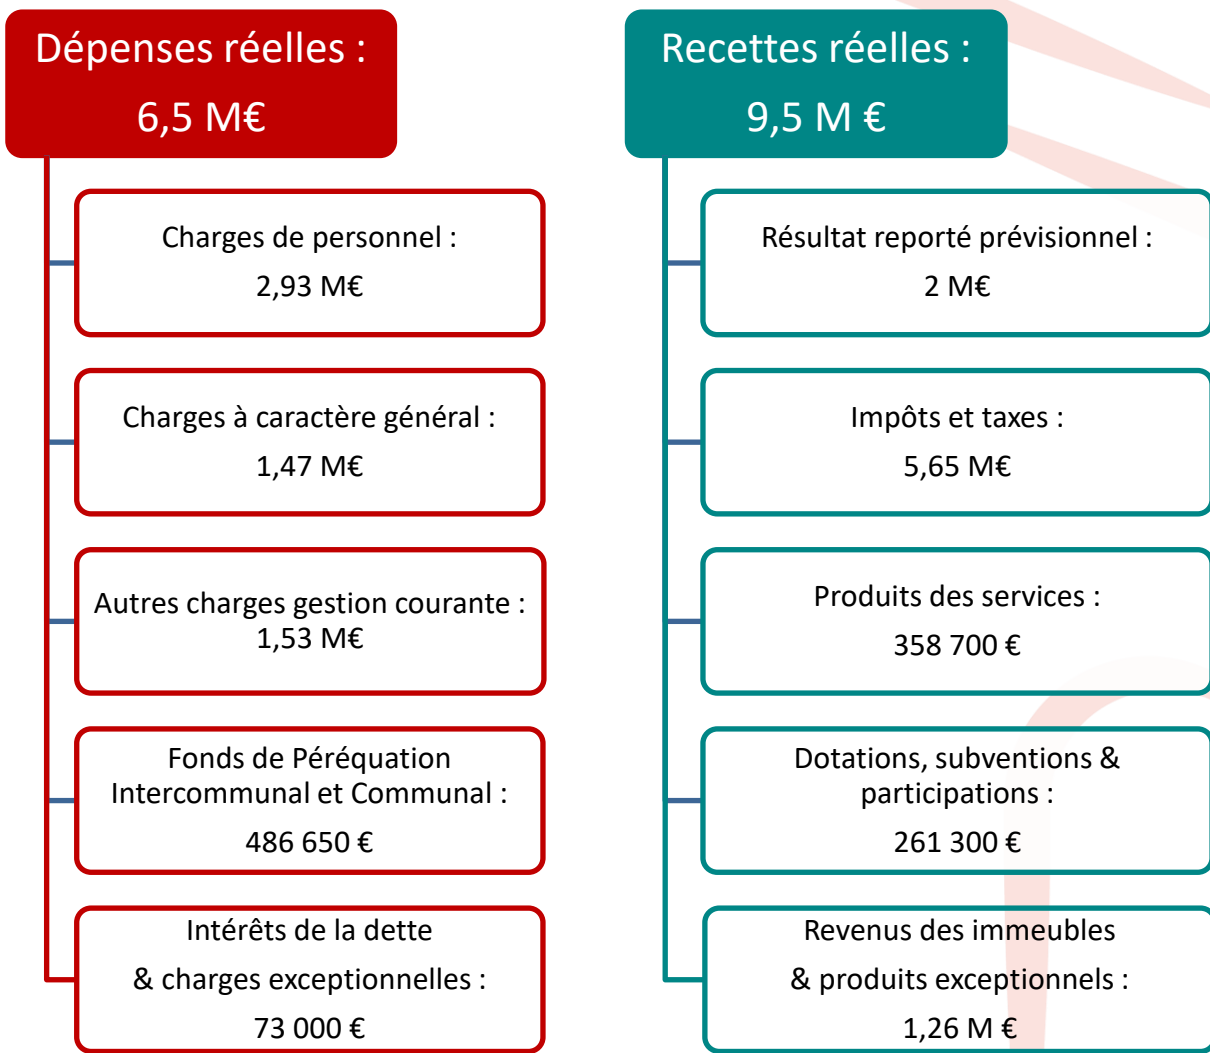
Dépenses réelles :
6,5 M€

Charges de personnel :
2,93 M€

Charges à caractère général :
1,47 M€

Autres charges gestion courante :
1,53 M€

Fonds de Péréquation Intercommunal et Communal :
486 650 €

Intérêts de la dette
& charges exceptionnelles :
73 000 €

Recettes réelles :
9,5 M €

Résultat reporté prévisionnel :
2 M€

Impôts et taxes :
5,65 M€

Produits des services :
358 700 €

Dotations, subventions & participations :
261 300 €

Revenus des immeubles
& produits exceptionnels :
1,26 M €